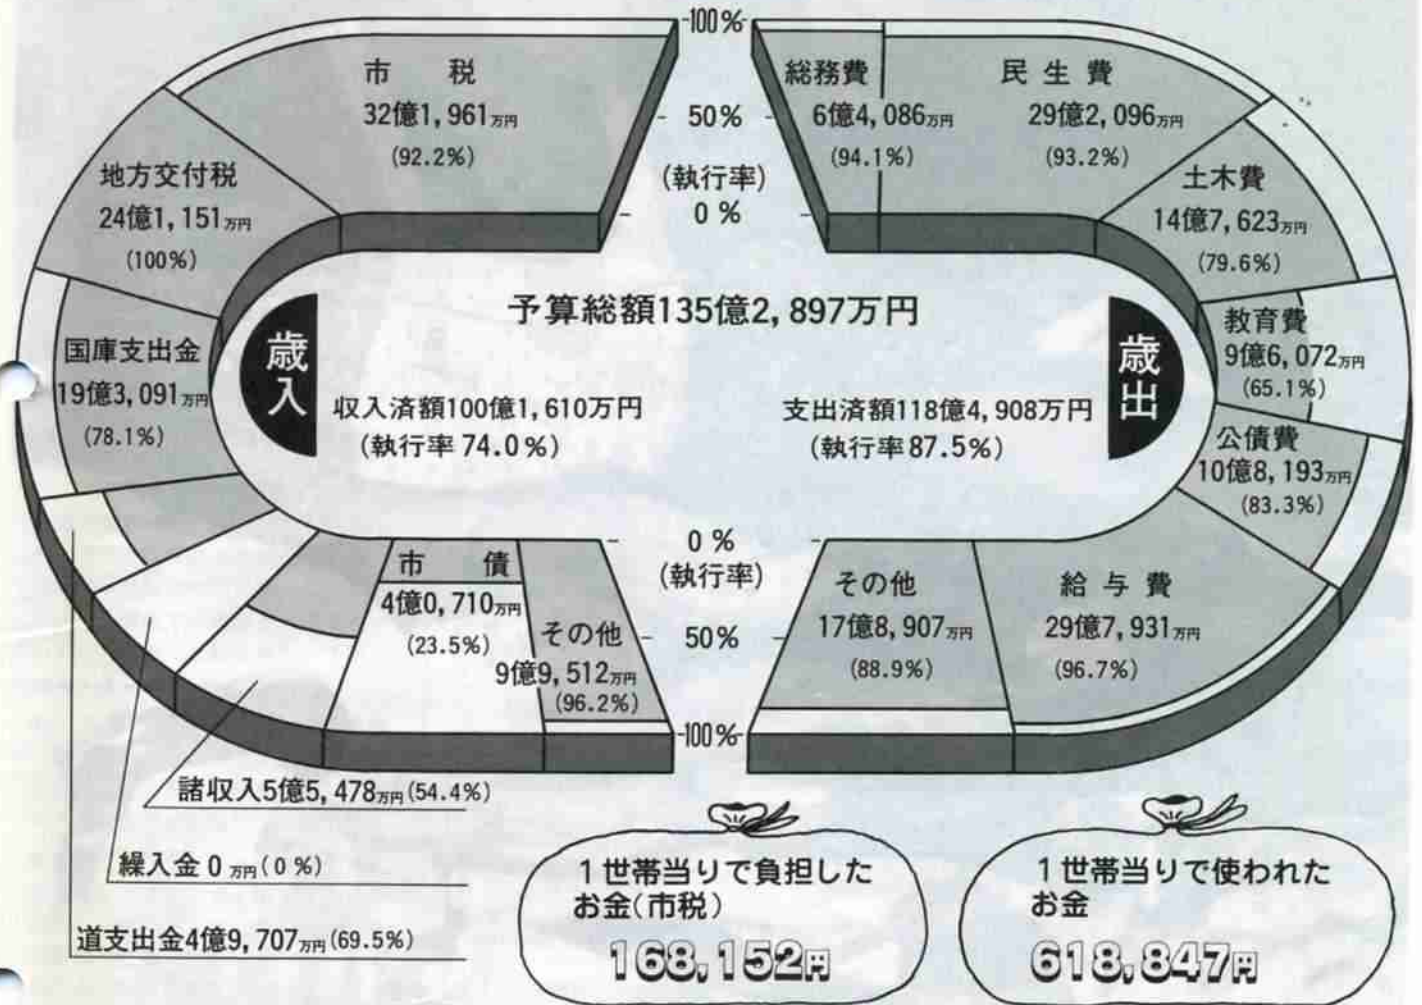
100%

市　税
32億1,961万円
(92.2%)

地方交付税
24億1,151万円
(100%)

国庫支出金
19億3,091万円
(78.1%)

50%
(執行率)
0%

総務費
6億4,086万円
(94.1%)

民生費
29億2,096万円
(93.2%)

土木費
14億7,623万円
(79.6%)

教育費
9億6,072万円
(65.1%)

公債費
10億8,193万円
(83.3%)

予算総額135億2,897万円

歳入

収入済額100億1,610万円
(執行率 74.0%)

歳出

支出済額118億4,908万円
(執行率 87.5%)

0%
(執行率)
50%

市　債
4億0,710万円
(23.5%)

その他
9億9,512万円
(96.2%)

100%

その他
17億8,907万円
(88.9%)

給与費
29億7,931万円
(96.7%)

諸収入5億5,478万円(54.4%)

繰入金 0 万円(0%)

道支出金4億9,707万円(69.5%)

1世帯当りで負担したお金(市税)
168,152円

1世帯当りで使われたお金
618,847円